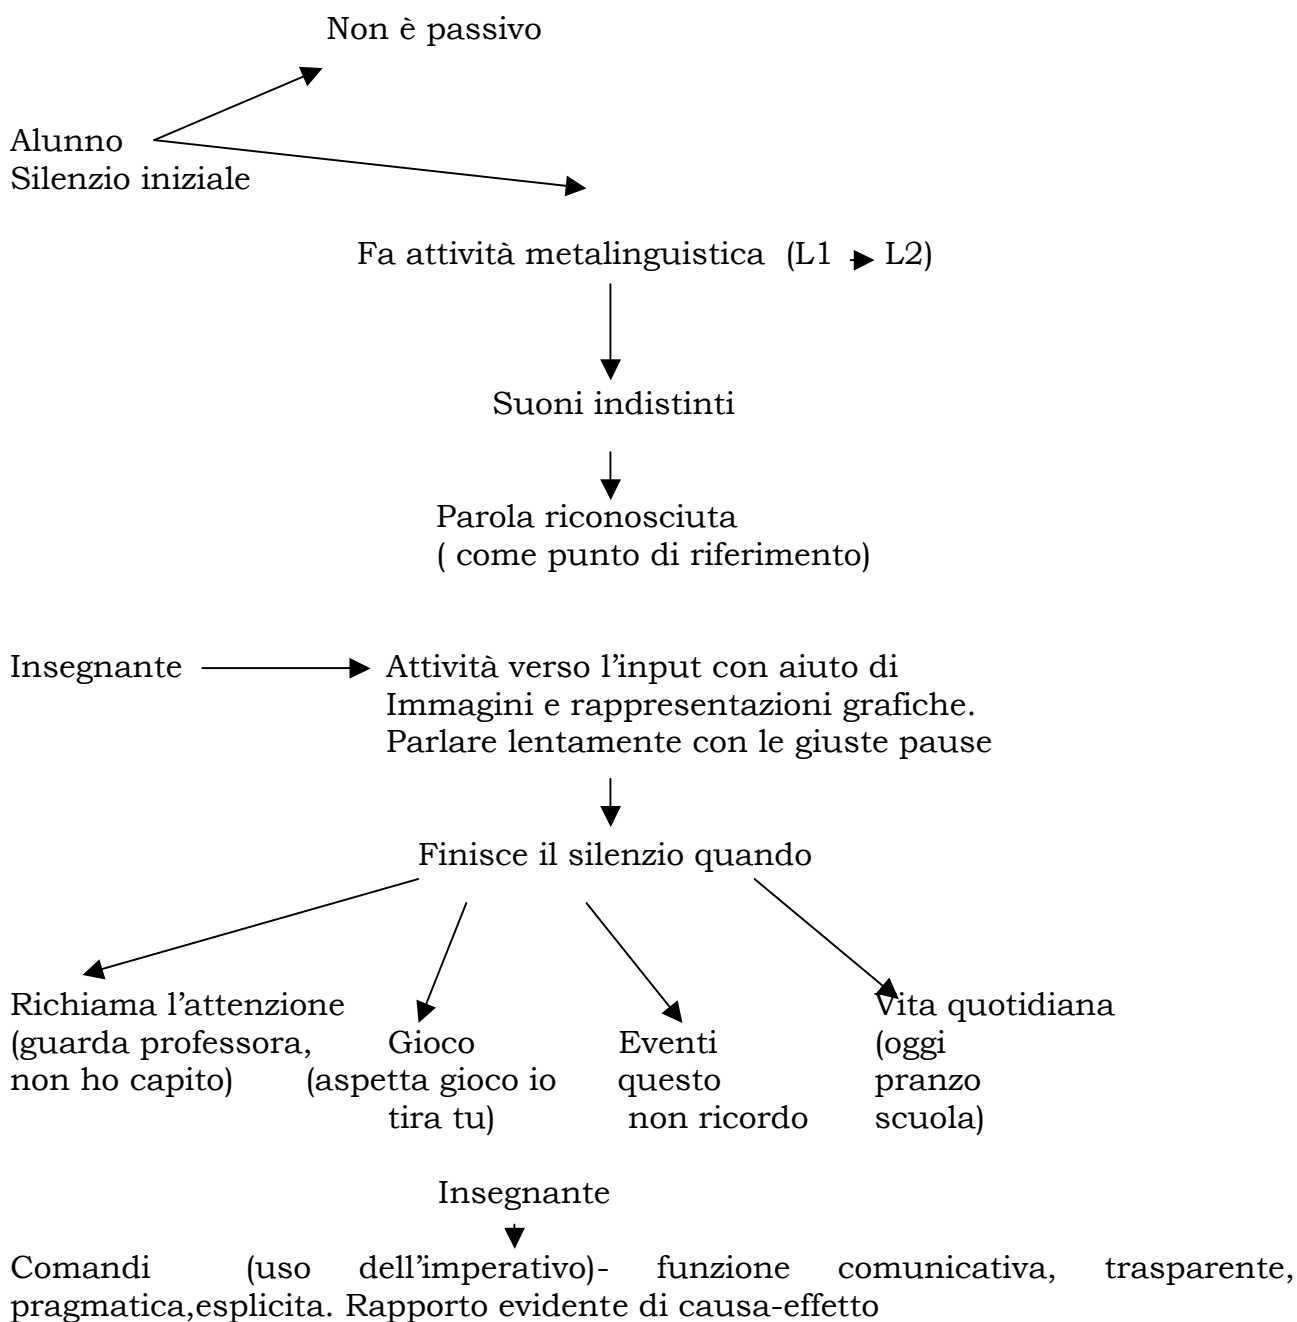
Non è passivo

Alunno
Silenzio iniziale

Fa attività metalinguistica (L1 → L2)

Suoni indistinti

Parola riconosciuta
( come punto di riferimento)

Insegnante → Attività verso l'input con aiuto di Immagini e rappresentazioni grafiche. Parlare lentamente con le giuste pause

Finisce il silenzio quando

Richiama l'attenzione (guarda professora, non ho capito)

Gioco (aspetta gioco io tira tu)

Eventi questo non ricordo

Vita quotidiana (oggi pranzo scuola)

Insegnante

Comandi (uso dell'imperativo)- funzione comunicativa, trasparente, pragmatica,esplicita. Rapporto evidente di causa-effetto